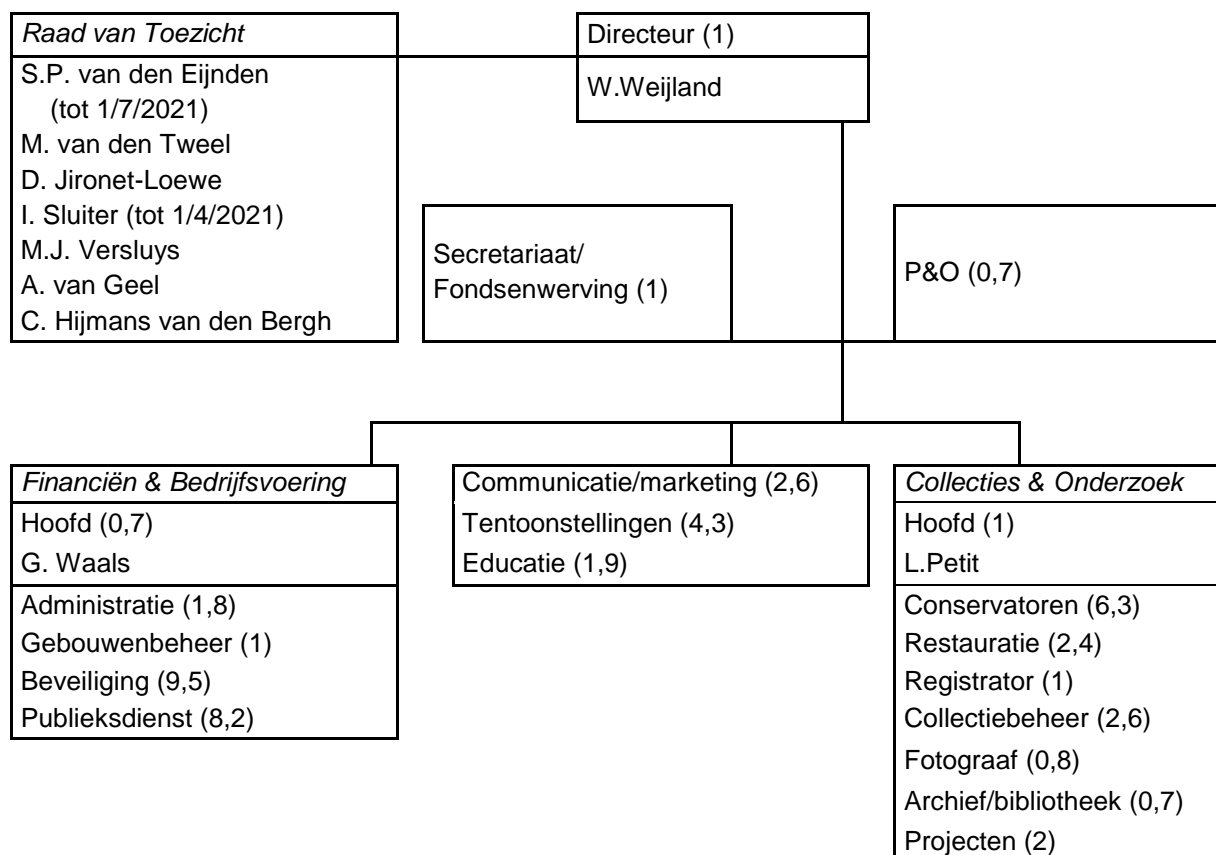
Raad van Toezicht
S.P. van den Eijnden (tot 1/7/2021)
M. van den Tweel
D. Jironet-Loewe
I. Sluiter (tot 1/4/2021)
M.J. Versluys
A. van Geel
C. Hijmans van den Bergh

Directeur (1)
W.Weijland

Secretariaat/ Fondsenwerving (1)

P&O (0,7)

Financiën & Bedrijfsvoering
Hoofd (0,7)
G. Waals
Administratie (1,8)
Gebouwenbeheer (1)
Beveiliging (9,5)
Publieksdienst (8,2)

Communicatie/marketing (2,6)
Tentoonstellingen (4,3)
Educatie (1,9)

Collecties & Onderzoek
Hoofd (1)
L.Petit
Conservatoren (6,3)
Restauratie (2,4)
Registrator (1)
Collectiebeheer (2,6)
Fotograaf (0,8)
Archief/bibliotheek (0,7)
Projecten (2)